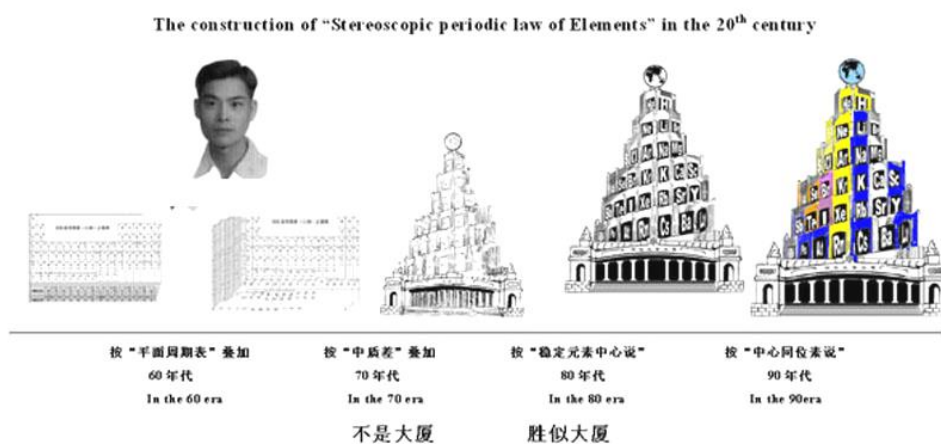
The construction of "Stereoscopic periodic law of Elements" in the 20$^{th}$ century

按"平面周期表"叠加
60年代
In the 60 era

按"中质差"叠加
70年代
In the 70 era

按"稳定元素中心说"
80年代
In the 80 era

按"中心同位素说"
90年代
In the 90era

不是大厦

胜似大厦